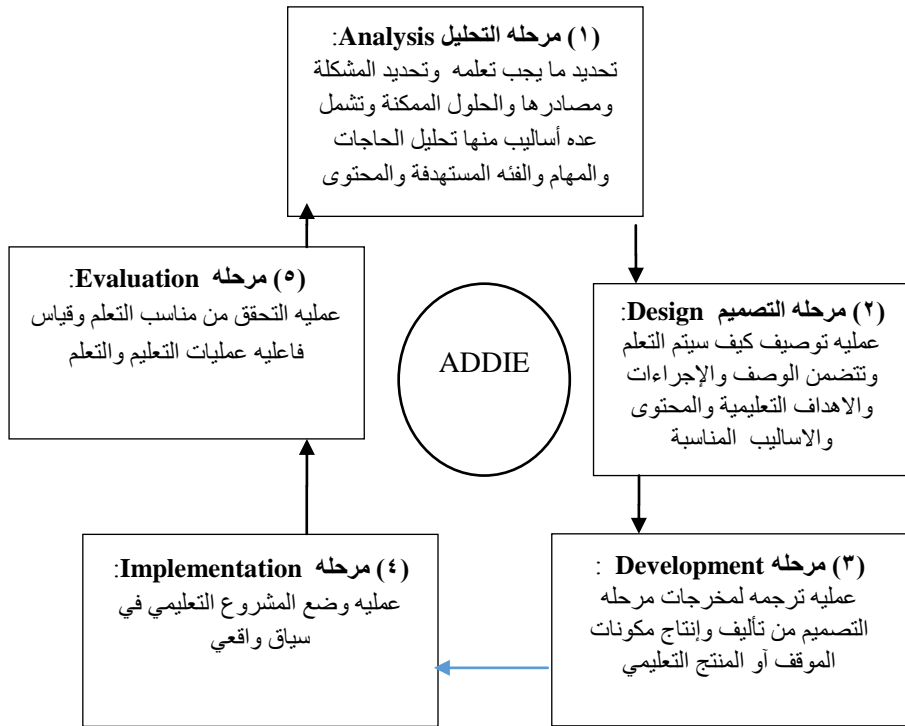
(١) مرحله التحليل Analysis:
تحديد ما يجب تعلمه وتحديد المشكلة ومصادرها والحلول الممكنة وتشمل عده أساليب منها تحليل الحاجات والمهام والفئه المستهدفة والمحتوى

(٢) مرحله التصميم Design:
عمليه توصيف كيف سيتم التعلم وتتضمن الوصف والإجراءات والاهداف التعليمية والمحتوى والاساليب المناسبة

(٣) مرحله Development :
عمليه ترجمه لمخرجات مرحله التصميم من تأليف وإنتاج مكونات الموقف آو المنتج التعليمي

(٤) مرحله Implementation:
عمليه وضع المشروع التعليمي في سياق واقعي

(٥) مرحله Evaluation:
عمليه التحقق من مناسب التعلم وقياس فاعليه عمليات التعليم والتعلم

ADDIE